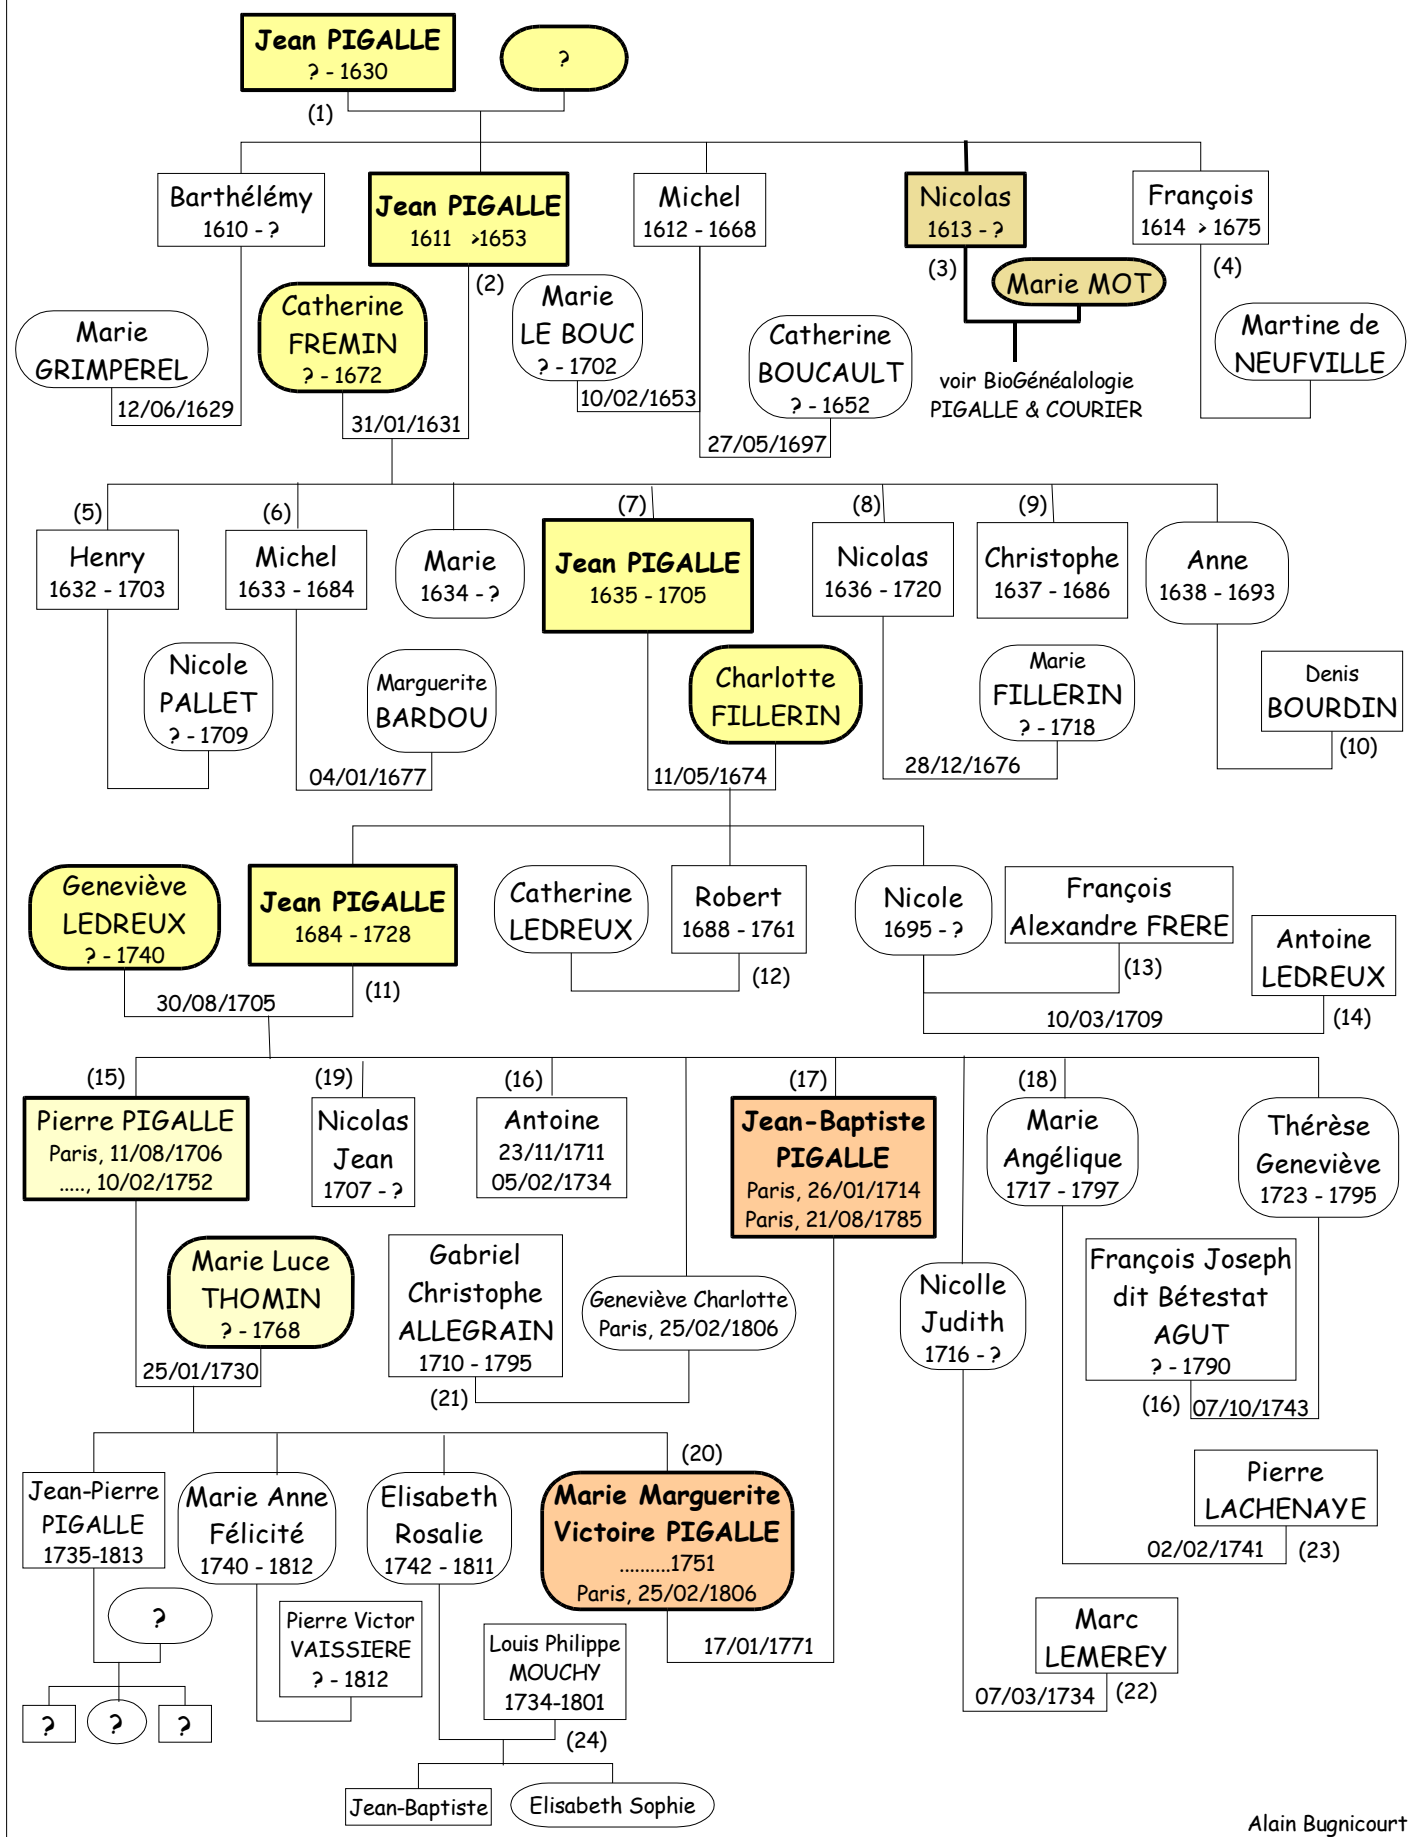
Jean PIGALLE
? - 1630

?

(1)

Barthélémy
1610 - ?

Jean PIGALLE
1611 >1653

Michel
1612 - 1668

Nicolas
1613 - ?

François
1614 > 1675

(2)

(3)

Marie MOT

(4)

Marie GRIMPEREL

Catherine FREMIN
? - 1672

Marie LE BOUC
? - 1702

Catherine BOUCAULT
? - 1652

voir BioGénéalogie PIGALLE & COURIER

Martine de NEUFVILLE

12/06/1629

31/01/1631

10/02/1653

27/05/1697

(5)
Henry
1632 - 1703

(6)
Michel
1633 - 1684

Marie
1634 - ?

(7)
Jean PIGALLE
1635 - 1705

(8)
Nicolas
1636 - 1720

(9)
Christophe
1637 - 1686

Anne
1638 - 1693

Nicole PALLET
? - 1709

Marguerite BARDOU

Charlotte FILLERIN

Marie FILLERIN
? - 1718

Denis BOURDIN

(10)

04/01/1677

11/05/1674

28/12/1676

Geneviève LEDREUX
? - 1740

Jean PIGALLE
1684 - 1728

Catherine LEDREUX

Robert
1688 - 1761

Nicole
1695 - ?

François Alexandre FRERE

Antoine LEDREUX

(12)

(13)

30/08/1705

(11)

10/03/1709

(14)

(15)
Pierre PIGALLE
Paris, 11/08/1706
....., 10/02/1752

(19)
Nicolas Jean
1707 - ?

(16)
Antoine
23/11/1711
05/02/1734

(17)
Jean-Baptiste PIGALLE
Paris, 26/01/1714
Paris, 21/08/1785

(18)
Marie Angélique
1717 - 1797

Thérèse Geneviève
1723 - 1795

Marie Luce THOMIN
? - 1768

Gabriel Christophe ALLEGRAIN
1710 - 1795

Geneviève Charlotte
Paris, 25/02/1806

Nicolle Judith
1716 - ?

François Joseph dit Bétestat AGUT
? - 1790

25/01/1730

(21)

(16) 07/10/1743

(20)

Pierre LACHENAYE

Jean-Pierre PIGALLE
1735-1813

Marie Anne Félicité
1740 - 1812

Elisabeth Rosalie
1742 - 1811

Marie Marguerite Victoire PIGALLE
..........1751
Paris, 25/02/1806

02/02/1741 (23)

?

Pierre Victor VAISSIERE
? - 1812

Louis Philippe MOUCHY
1734-1801

17/01/1771

Marc LEMEREY

07/03/1734 (22)

? ? ?

(24)

Jean-Baptiste

Elisabeth Sophie

Alain Bugnicourt